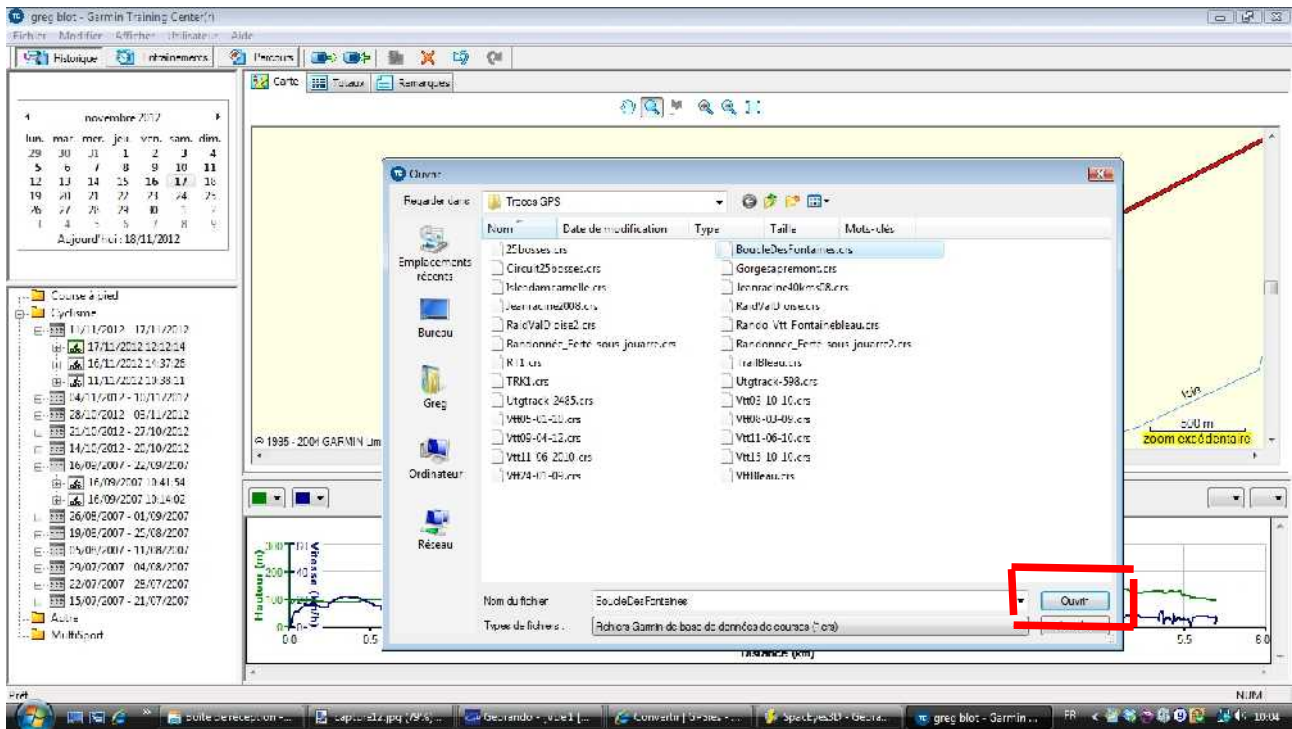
greg blot - Garmin Training Center(r)

Fichier Modifier Afficher Utilisateur Aide

Historique Entraînements Parcours

Carte Totaux Remarques

novembre 2012

| lun. | mar. | mer. | jeu. | ven. | sam. | dim. |
|---|---|---|---|---|---|---|
| 29 | 30 | 31 | 1 | 2 | 3 | 4 |
| 5 | 6 | 7 | 8 | 9 | 10 | 11 |
| 12 | 13 | 14 | 15 | 16 | 17 | 18 |
| 19 | 20 | 21 | 22 | 23 | 24 | 25 |
| 26 | 27 | 28 | 29 | 30 | 1 | 2 |
| 3 | 4 | 5 | 6 | 7 | 8 | 9 |

Aujourd'hui : 18/11/2012

Course à pied
Cyclisme
11/11/2012 - 17/11/2012
17/11/2012 12:12:14
16/11/2012 14:37:25
11/11/2012 19:38:11
04/11/2012 - 10/11/2012
28/10/2012 - 03/11/2012
21/10/2012 - 27/10/2012
14/10/2012 - 20/10/2012
16/09/2007 - 22/09/2007
16/09/2007 10:41:54
16/09/2007 10:14:02
26/08/2007 - 01/09/2007
19/08/2007 - 25/08/2007
05/08/2007 - 11/08/2007
29/07/2007 - 04/08/2007
22/07/2007 - 28/07/2007
15/07/2007 - 21/07/2007
Autre
Multisport

© 1995 - 2004 GARMIN Lim

500 m
zoom excédentaire

Ouvrir

Regarder dans : Traces GPS

Nom Date de modification Type Taille Mots-clés

Emplacements récents
Bureau
Greg
Ordinateur
Réseau

25bosses.crs
Circuit25bosses.crs
Isleadamcamelle.crs
Jeanracine2008.crs
RaidValDoise2.crs
Randonnée_Ferté sous jouarre.crs
RT1.crs
TRK1.crs
Utgtrack-2485.crs
Vtt05-01-10.crs
Vtt09-04-12.crs
Vtt11-06-2010.crs
Vtt24-01-09.crs
BoucleDesFontaines.crs
Gorgesapremont.crs
Jeanracine40kms08.crs
RaidValDoise.crs
Rando Vtt Fontainebleau.crs
Randonnée_Ferté sous jouarre2.crs
TrailBleau.crs
Utgtrack-598.crs
Vtt03-10-10.crs
Vtt08-03-09.crs
Vtt11-06-10.crs
Vtt13-10-10.crs
VttBleau.crs

Nom du fichier : BoucleDesFontaines
Ouvrir
Types de fichiers : Fichiers Garmin de base de données de course (*.crs)

Hauteur (m) Vitesse (km/h)
300 60 200 40 100 20 0 0
0.0 0.5 5.5 6.0
Distance (km)

Prêt
NUM

Boîte de réception - ... capture12.jpg (79%) ... Georando - ... Convertir | GPSies - ... SpaceEyes3D - Géora... greg blot - Garmin ... FR 10:04